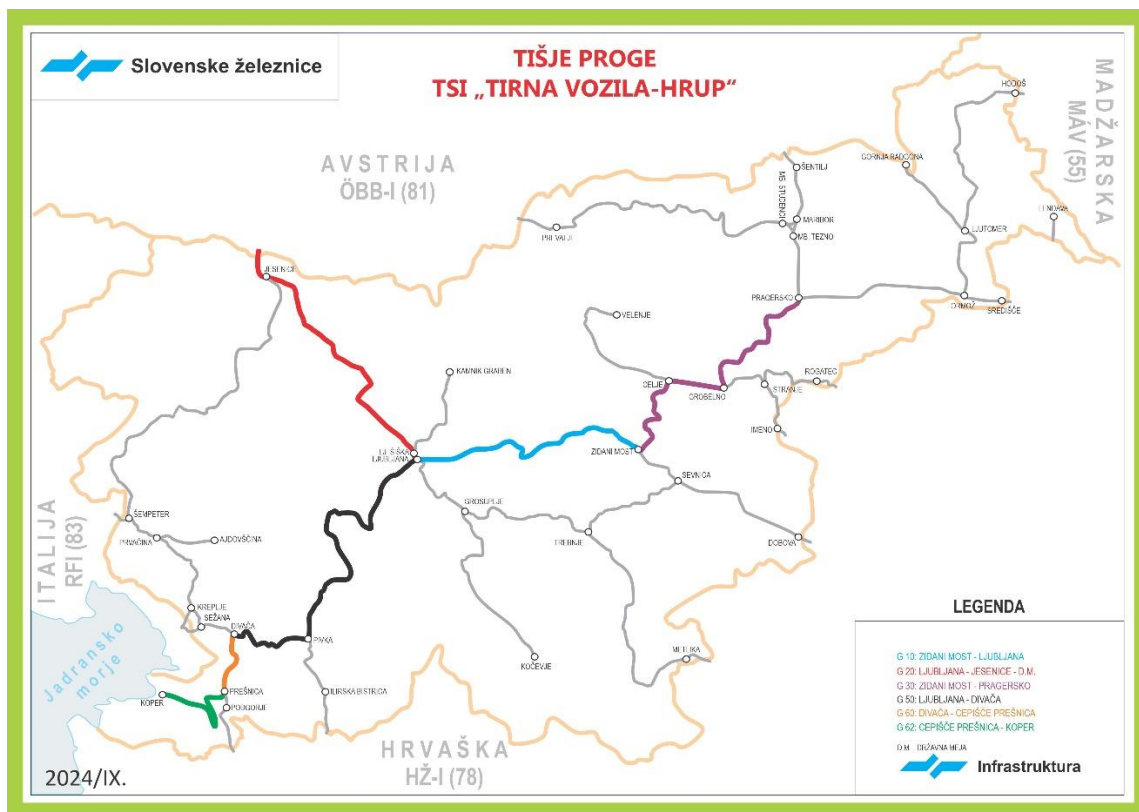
Slovenske železnice

TIŠJE PROGE
TSI „TIRNA VOZILA-HRUP"

AVSTRIJA
ÖBB-I (81)

MADŽARSKA
MÁV (55)

ITALIJA
RFI (83)

HRVAŠKA
HŽ-I (78)

Jadransko morje

HODOŠ
ŠENTILJ
GORNJA RADGONA
MS. STUDENCI
MARIBOR
MB. TEZNO
PREVALJE
LENDAVA
LJUTOMER
JESENICE
PRAGERSKO
ORMOŽ
SREDIŠČE
VELENJE
KAMNIK GRABEN
CELJE
GROBELNO
ROGATEC
STRANJE
IMENO
LJ. ŠIŠKA
LJUBLJANA
ZIDANI MOST
SEVNICA
ŠEMPETER
GROSUPLJE
PRVAČINA
AJDOVŠČINA
TREBNJE
DOBOVA
KREPLJE
SEŽANA
DIVAČA
PIVKA
KOČEVJE
METLIKA
PREŠNICA
KOPER
PODGORJE
ILIRSKA BISTRICA

LEGENDA

G 10: ZIDANI MOST - LJUBLJANA
G 20: LJUBLJANA - JESENICE - D.M.
G 30: ZIDANI MOST - PRAGERSKO
G 50: LJUBLJANA - DIVAČA
G 60: DIVAČA - CEPIŠČE PREŠNICA
G 62: CEPIŠČE PREŠNICA - KOPER

D.M. - DRŽAVNA MEJA

Infrastruktura

2024/IX.